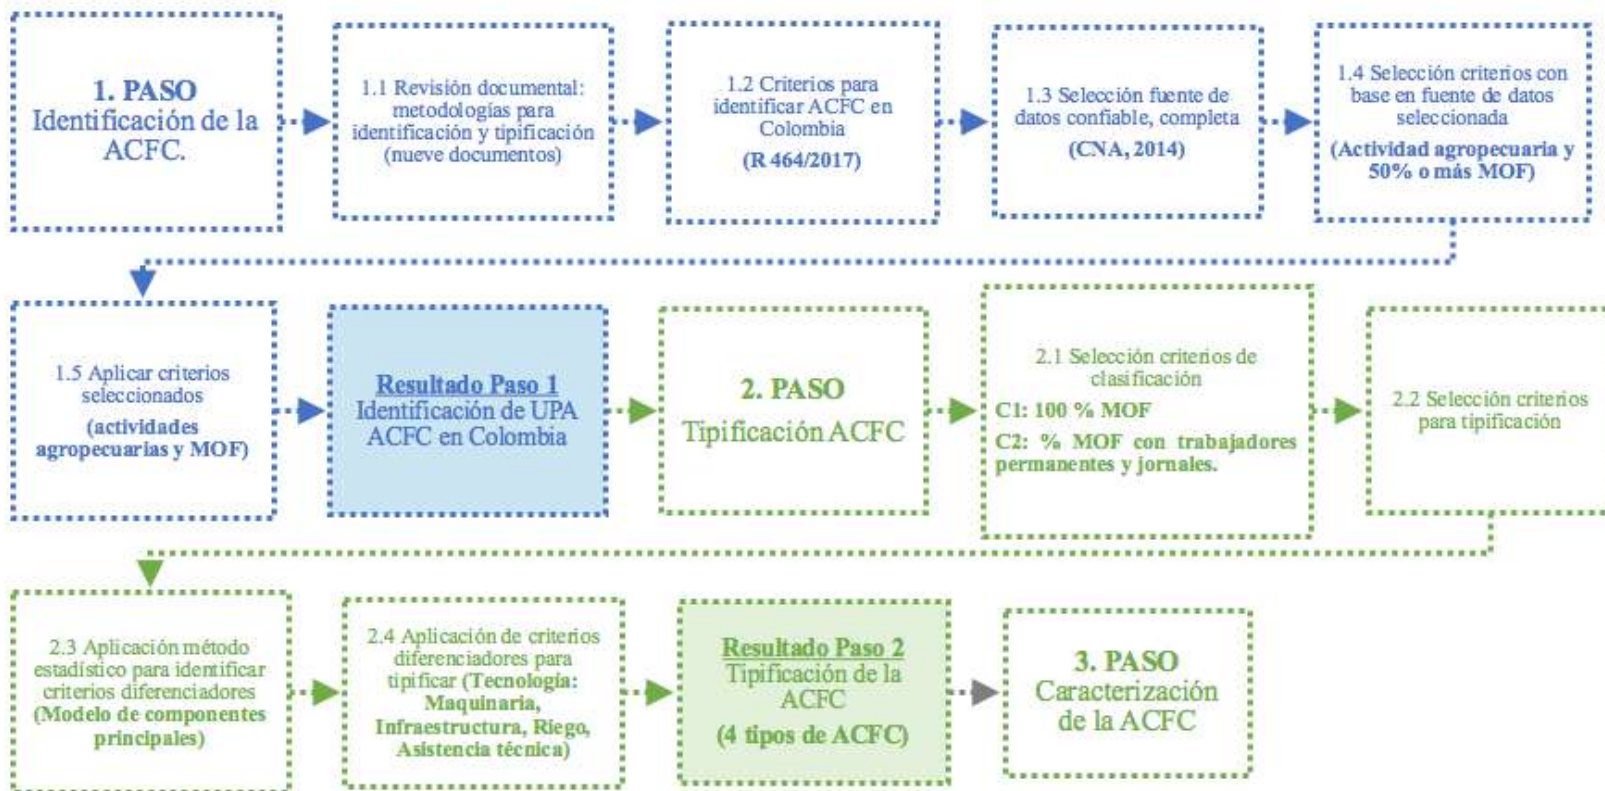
1. PASO
Identificación de la ACFC.

1.1 Revisión documental: metodologías para identificación y tipificación (nueve documentos)

1.2 Criterios para identificar ACFC en Colombia
(R 464/2017)

1.3 Selección fuente de datos confiable, completa
(CNA, 2014)

1.4 Selección criterios con base en fuente de datos seleccionada
(Actividad agropecuaria y 50% o más MOF)

1.5 Aplicar criterios seleccionados
(actividades agropecuarias y MOF)

Resultado Paso 1
Identificación de UPA ACFC en Colombia

2. PASO
Tipificación ACFC

2.1 Selección criterios de clasificación
C1: 100 % MOF
C2: % MOF con trabajadores permanentes y jornales.

2.2 Selección criterios para tipificación

2.3 Aplicación método estadístico para identificar criterios diferenciadores (Modelo de componentes principales)

2.4 Aplicación de criterios diferenciadores para tipificar (Tecnología: Maquinaria, Infraestructura, Riego, Asistencia técnica)

Resultado Paso 2
Tipificación de la ACFC
(4 tipos de ACFC)

3. PASO
Caracterización de la ACFC